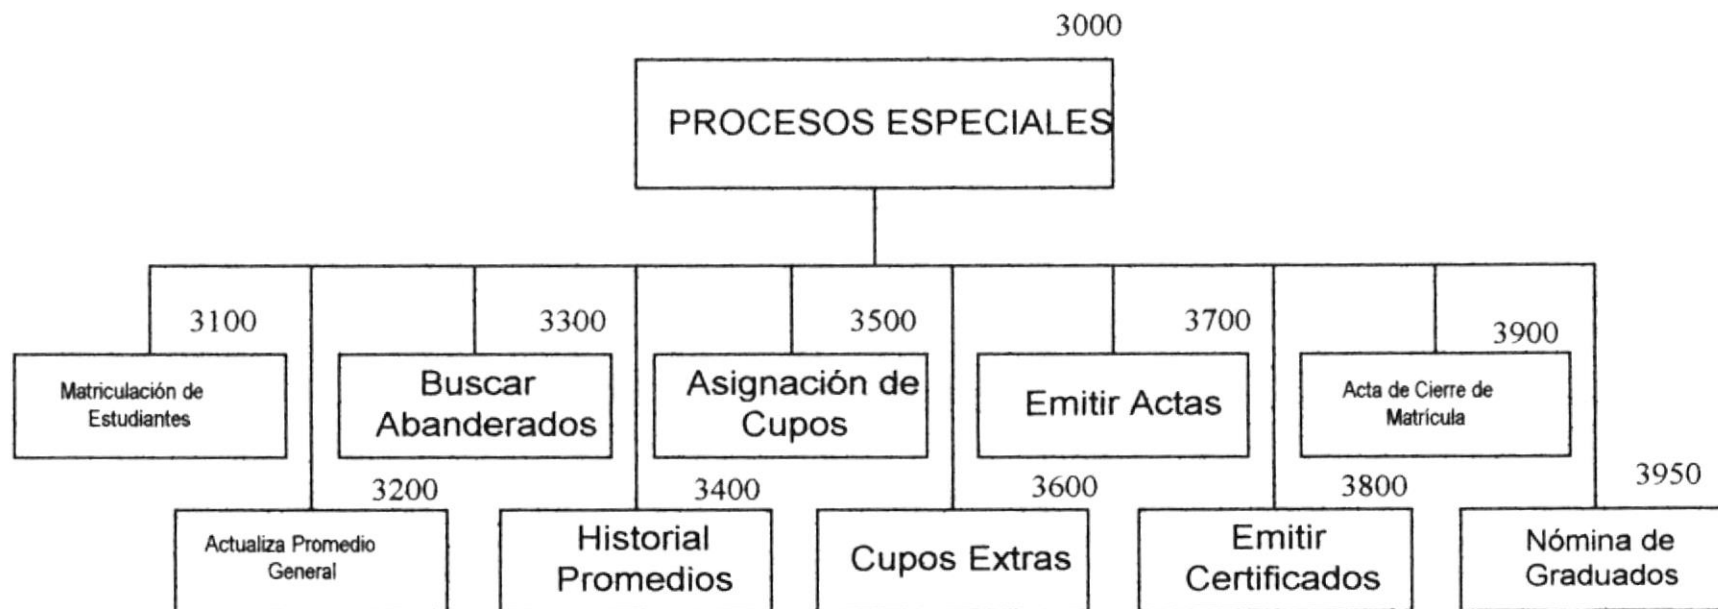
3000

PROCESOS ESPECIALES

3100

Matriculación de Estudiantes

3300

Buscar Abanderados

3500

Asignación de Cupos

3700

Emitir Actas

3900

Acta de Cierre de Matrícula

3200

Actualiza Promedio General

3400

Historial Promedios

3600

Cupos Extras

3800

Emitir Certificados

3950

Nómina de Graduados